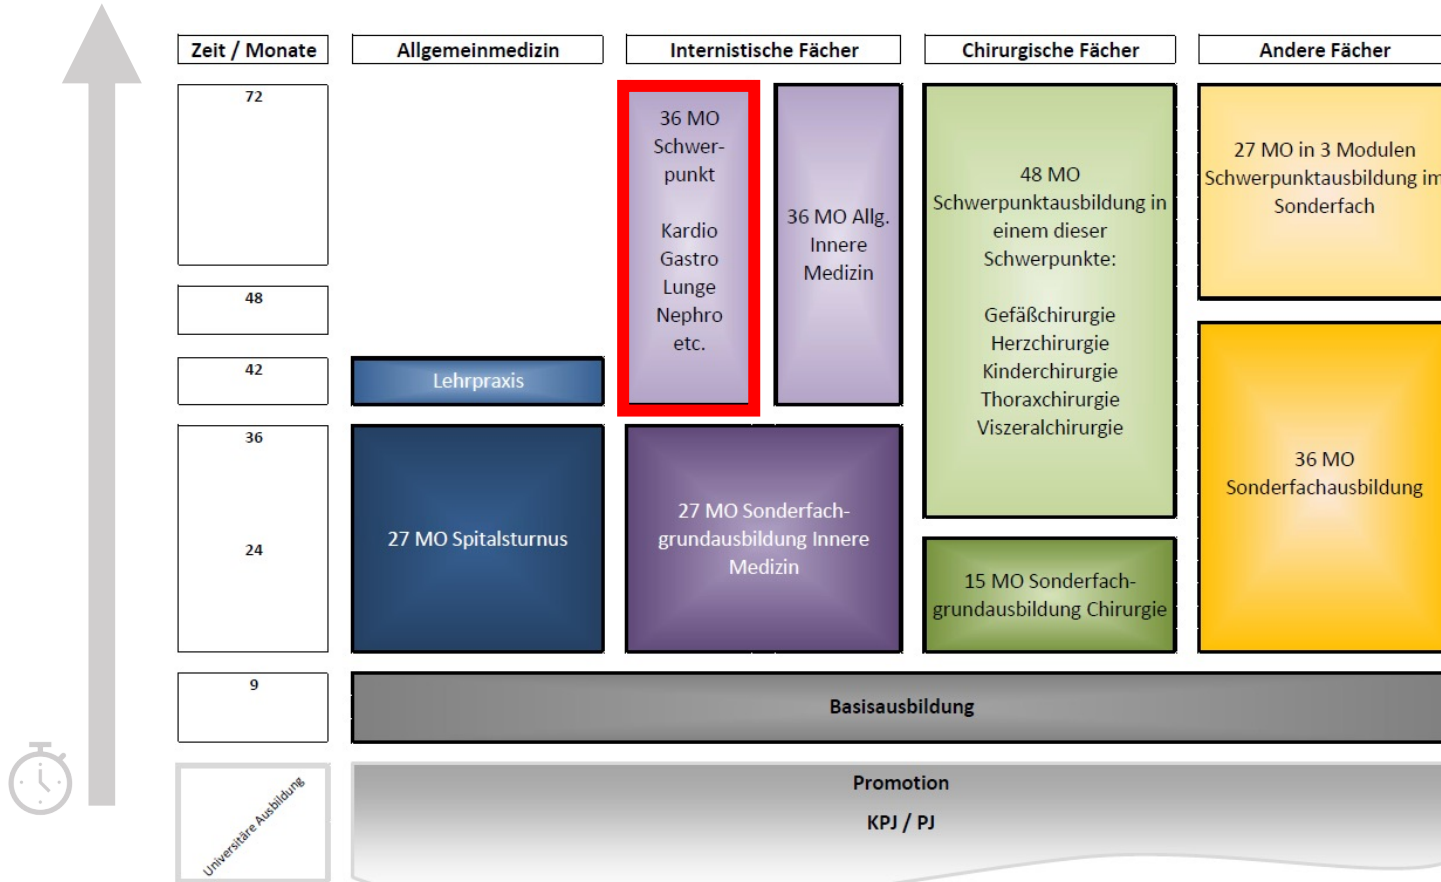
Zeit / Monate

Allgemeinmedizin

Internistische Fächer

Chirurgische Fächer

Andere Fächer

72

48

42

36

24

9

36 MO Schwerpunkt

Kardio
Gastro
Lunge
Nephro
etc.

36 MO Allg. Innere Medizin

48 MO Schwerpunktausbildung in einem dieser Schwerpunkte:

Gefäßchirurgie
Herzchirurgie
Kinderchirurgie
Thoraxchirurgie
Viszeralchirurgie

27 MO in 3 Modulen Schwerpunktausbildung im Sonderfach

Lehrpraxis

27 MO Spitalsturnus

27 MO Sonderfachgrundausbildung Innere Medizin

15 MO Sonderfachgrundausbildung Chirurgie

36 MO Sonderfachausbildung

Basisausbildung

Universitäre Ausbildung

Promotion

KPJ / PJ